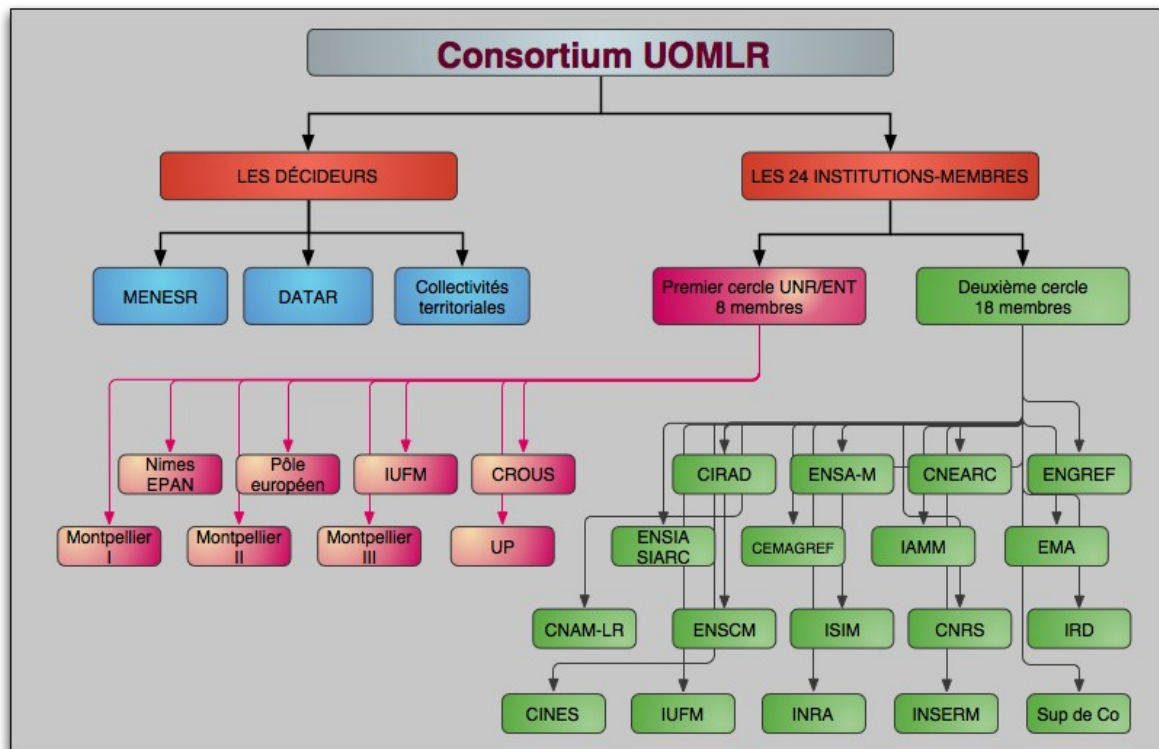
Consortium UOMLR

LES DÉCIDEURS

LES 24 INSTITUTIONS-MEMBRES

MENESR

DATAR

Collectivités territoriales

Premier cercle UNR/ENT 8 membres

Deuxième cercle 18 membres

Nimes EPAN

Pôle européen

IUFM

CROUS

Montpellier I

Montpellier II

Montpellier III

UP

CIRAD

ENSA-M

CNEARC

ENGREF

ENSIA SIARC

CEMAGREF

IAMM

EMA

CNAM-LR

ENSCM

ISIM

CNRS

IRD

CINES

IUFM

INRA

INSERM

Sup de Co